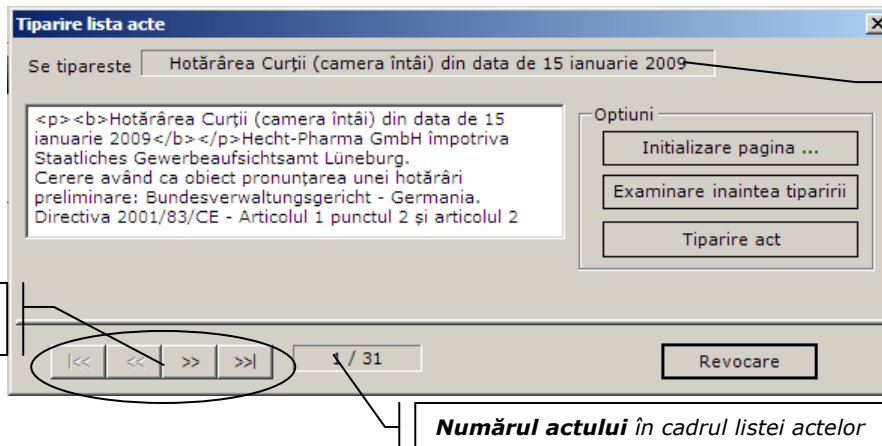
Tiparire lista acte

Se tipareste Hotărârea Curţii (camera întâi) din data de 15 ianuarie 2009

<p><b>Hotărârea Curţii (camera întâi) din data de 15 ianuarie 2009</b></p>Hecht-Pharma GmbH împotriva Staatliches Gewerbeaufsichtsamt Lüneburg.
Cerere având ca obiect pronunţarea unei hotărâri preliminare: Bundesverwaltungsgericht - Germania.
Directiva 2001/83/CE - Articolul 1 punctul 2 şi articolul 2

Optiuni
Initializare pagina ...
Examinare inaintea tiparirii
Tiparire act

|<< << >> >>|

1 / 31

Revocare

***Numărul actului*** *în cadrul listei actelor*